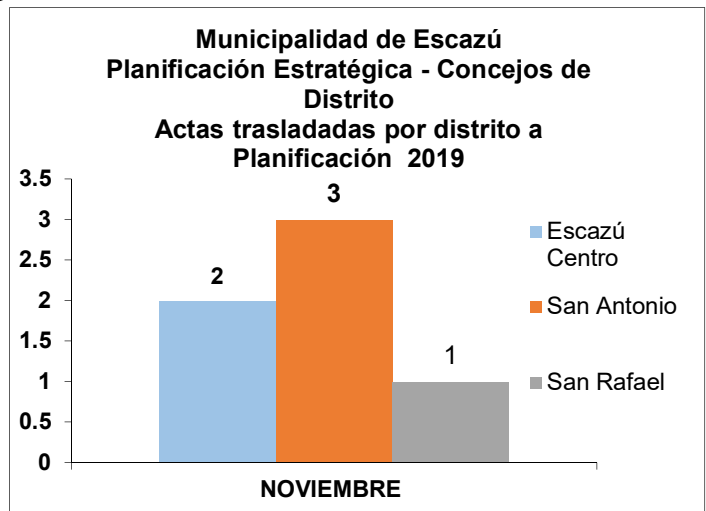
Municipalidad de Escazú
Planificación Estratégica - Concejos de Distrito
Actas trasladadas por distrito a Planificación 2019

3.5
3
2.5
2
1.5
1
0.5
0

2
3
1

Escazú Centro
San Antonio
San Rafael

NOVIEMBRE